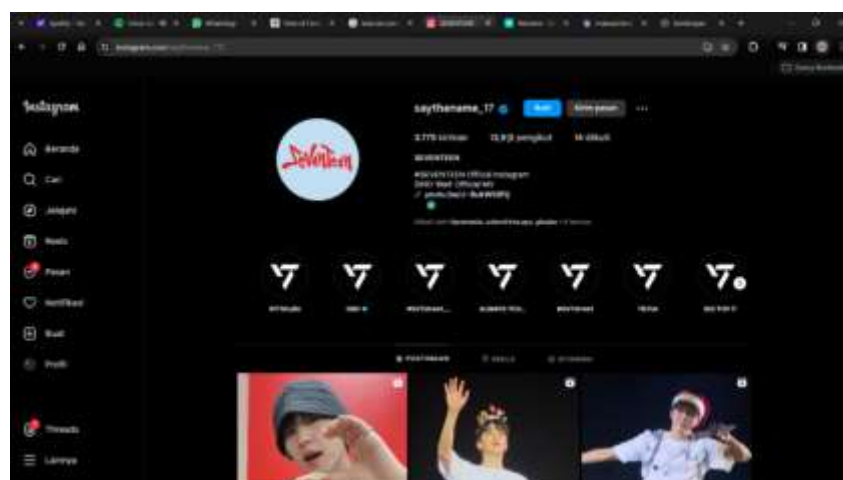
Instagram

Beranda

Cari

Jelajahi

Reels

Pesan

Notifikasi

Buat

Profil

Threads

Lainnya

saythename_17

Ikuti

Kirim pesan

3.779 kiriman

13,8 jt pengikut

14 diikuti

SEVENTEEN

Seventeen

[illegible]

POSTINGAN

REELS

DITANDAI